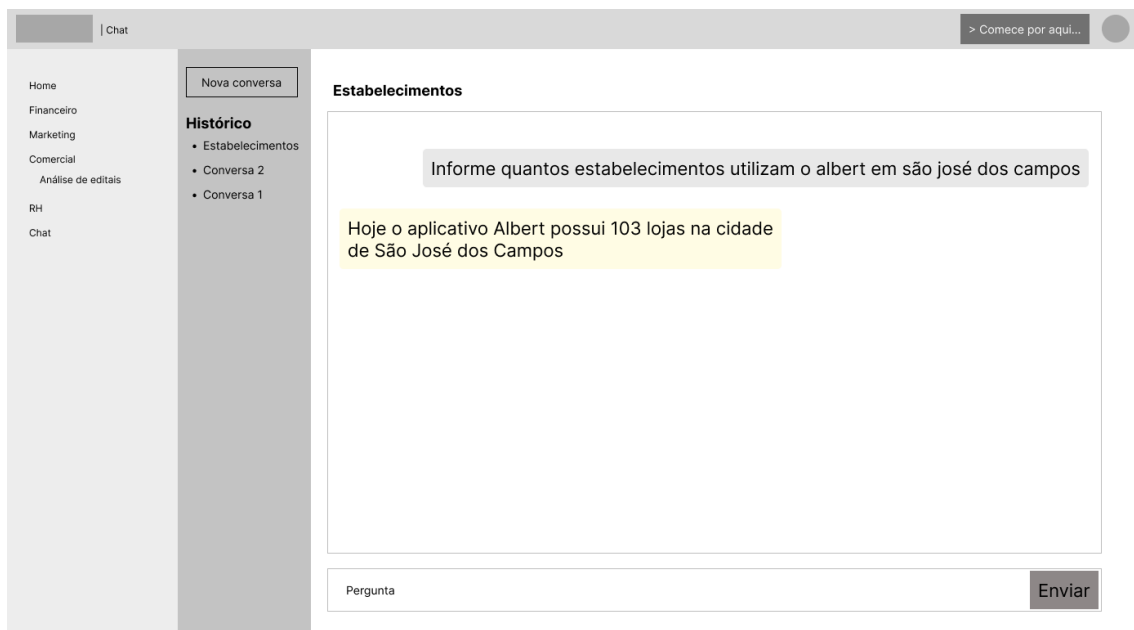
| Chat

> Comece por aqui...

Home
Financeiro
Marketing
Comercial
Análise de editais
RH
Chat

Nova conversa

Histórico
• Estabelecimentos
• Conversa 2
• Conversa 1

Estabelecimentos

Informe quantos estabelecimentos utilizam o albert em são josé dos campos

Hoje o aplicativo Albert possui 103 lojas na cidade de São José dos Campos

Pergunta

Enviar